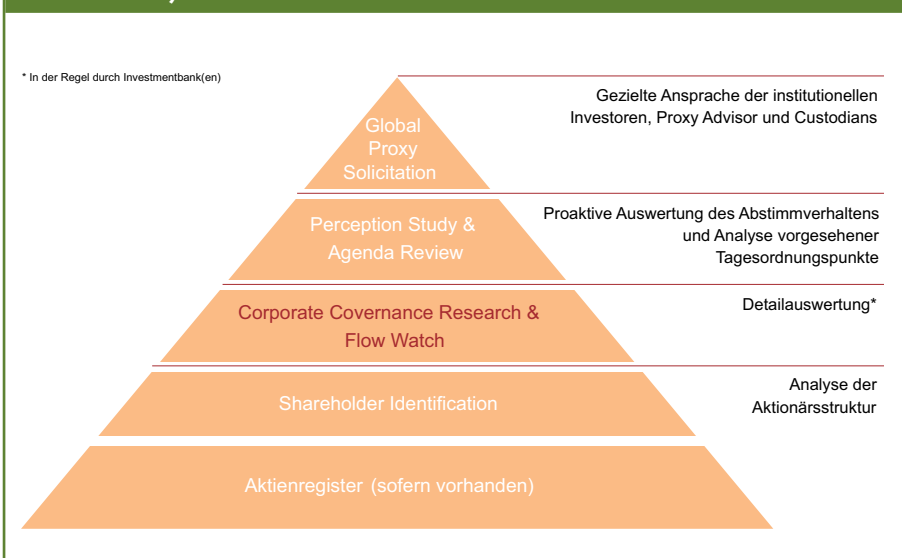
* In der Regel durch Investmentbank(en)

Global Proxy Solicitation

Gezielte Ansprache der institutionellen Investoren, Proxy Advisor und Custodians

Perception Study & Agenda Review

Proaktive Auswertung des Abstimmverhaltens und Analyse vorgesehener Tagesordnungspunkte

Corporate Covernance Research & Flow Watch

Detailauswertung*

Shareholder Identification

Analyse der Aktionärsstruktur

Aktienregister (sofern vorhanden)